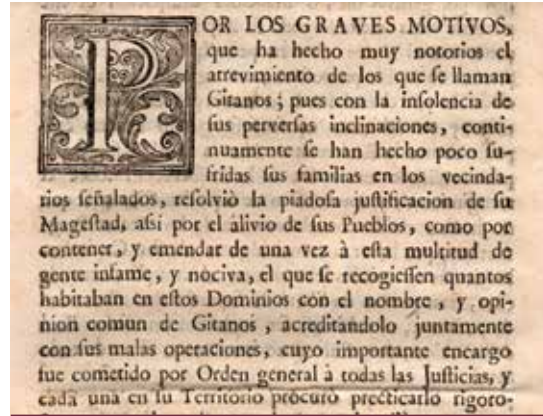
POR LOS GRAVES MOTIVOS, que ha hecho muy notorios el atrevimiento de los que ſe llaman Gitanos; pues con la inſolencia de ſus perverſas inclinaciones, continuamente ſe han hecho poco ſufridas ſus familias en los vecindarios ſeñalados, reſolviò la piadoſa juſtificacion de ſu Mageſtad, aſsi por el alivio de ſus Pueblos, como por contener, y emendar de una vez à eſta multitud de gente infame, y nociva, el que ſe recogieſſen quantos habitaban en eſtos Dominios con el nombre, y opinion comun de Gitanos, acreditandolo juntamente con ſus malas operaciones, cuyo importante encargo fue cometido por Orden general à todas las Juſticias, y cada una en ſu Territorio procurò practicarlo rigoro-